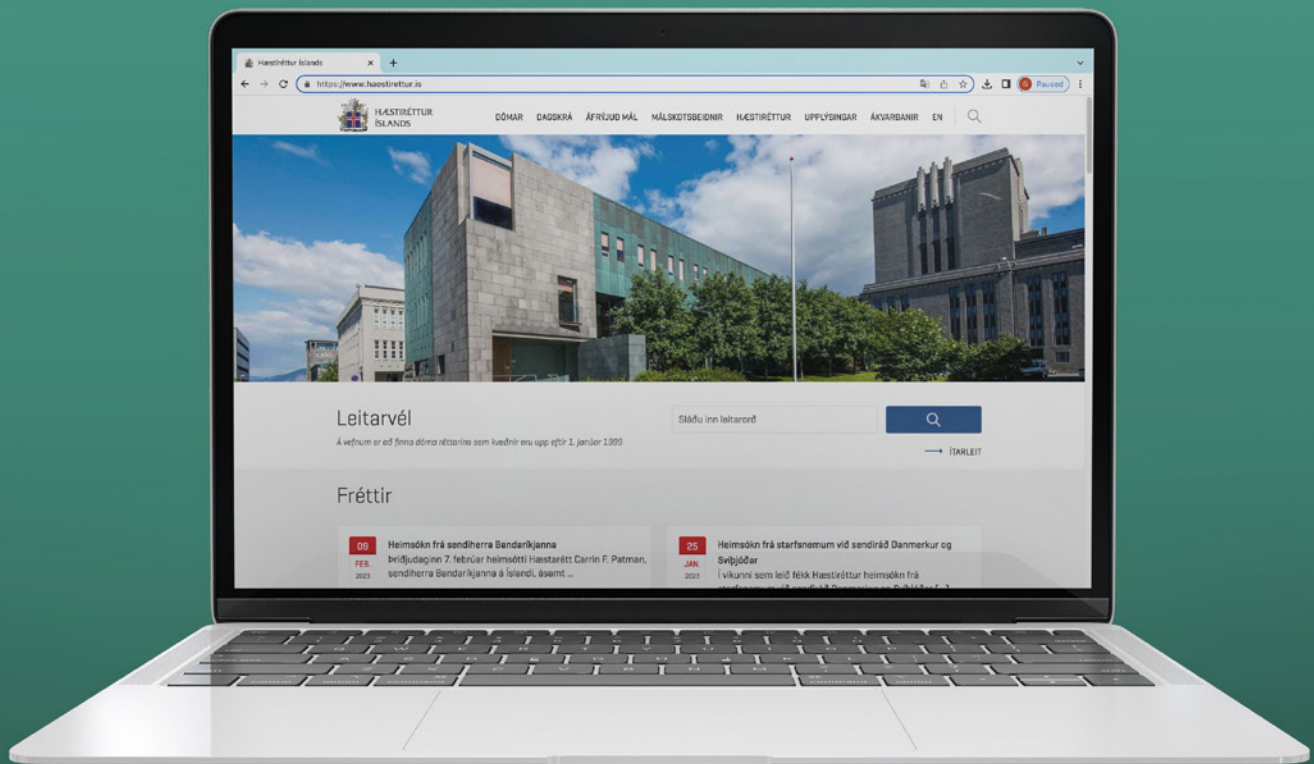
Hæstiréttur Íslands × +

https://www.haestirettur.is

Paused

HÆSTIRÉTTUR ÍSLANDS

DÓMAR DAGSKRÁ ÁFRÝJUÐ MÁL MÁLSKOTSBEIÐNIR HÆSTIRÉTTUR UPPLÝSINGAR ÁKVARÐANIR EN

Leitarvél

Á vefnum er að finna dóma réttarins sem kveðnir eru upp eftir 1. janúar 1999

Sláðu inn leitarorð

⟶ ÍTARLEIT

Fréttir

09 FEB. 2023

Heimsókn frá sendiherra Bandaríkjanna

Þriðjudaginn 7. febrúar heimsótti Hæstarétt Carrin F. Patman, sendiherra Bandaríkjanna á Íslandi, ásamt ...

25 JAN. 2023

Heimsókn frá starfsnemum við sendiráð Danmerkur og Svíþjóðar

Í vikunni sem leið fékk Hæstiréttur heimsókn frá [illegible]